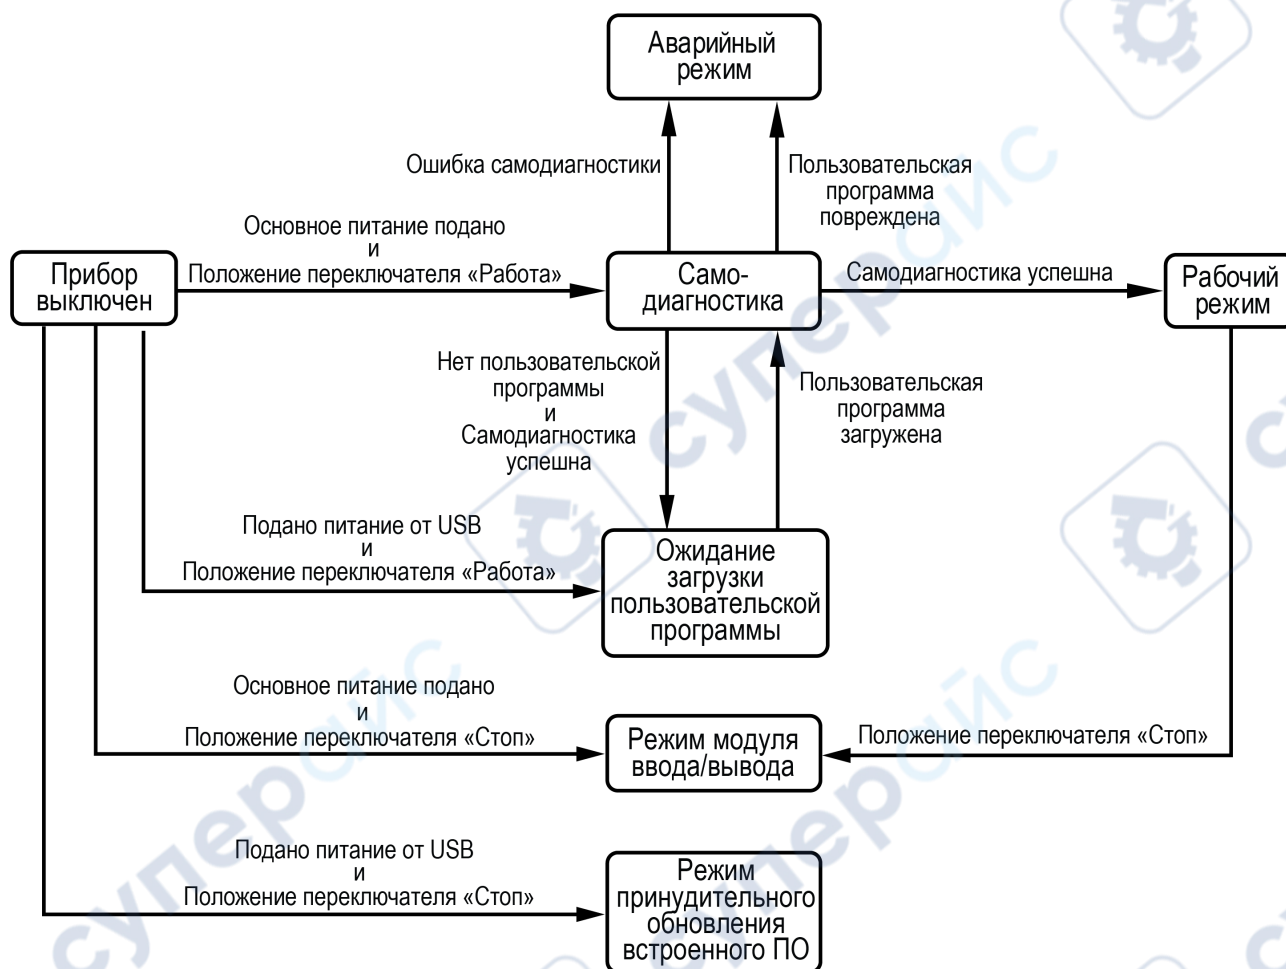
Аварийный режим

Ошибка самодиагностики

Пользовательская программа повреждена

Основное питание подано
и
Положение переключателя «Работа»

Прибор выключен

Само-диагностика

Самодиагностика успешна

Рабочий режим

Нет пользовательской программы
и
Самодиагностика успешна

Пользовательская программа загружена

Подано питание от USB
и
Положение переключателя «Работа»

Ожидание загрузки пользовательской программы

Основное питание подано
и
Положение переключателя «Стоп»

Режим модуля ввода/вывода

Положение переключателя «Стоп»

Подано питание от USB
и
Положение переключателя «Стоп»

Режим принудительного обновления встроенного ПО